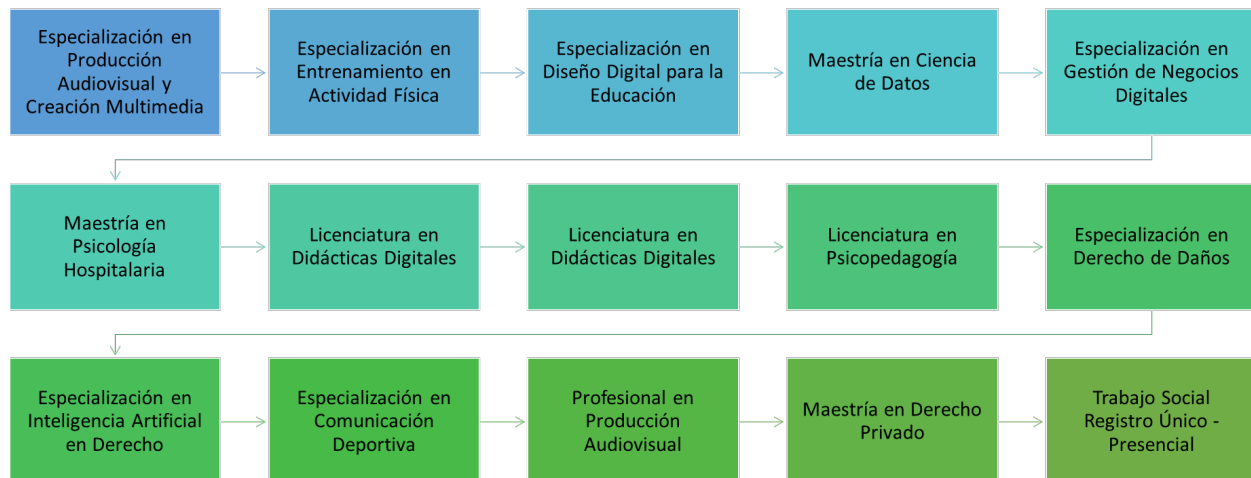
Especialización en Producción Audiovisual y Creación Multimedia

Especialización en Entrenamiento en Actividad Física

Especialización en Diseño Digital para la Educación

Maestría en Ciencia de Datos

Especialización en Gestión de Negocios Digitales

Maestría en Psicología Hospitalaria

Licenciatura en Didácticas Digitales

Licenciatura en Didácticas Digitales

Licenciatura en Psicopedagogía

Especialización en Derecho de Daños

Especialización en Inteligencia Artificial en Derecho

Especialización en Comunicación Deportiva

Profesional en Producción Audiovisual

Maestría en Derecho Privado

Trabajo Social Registro Único - Presencial